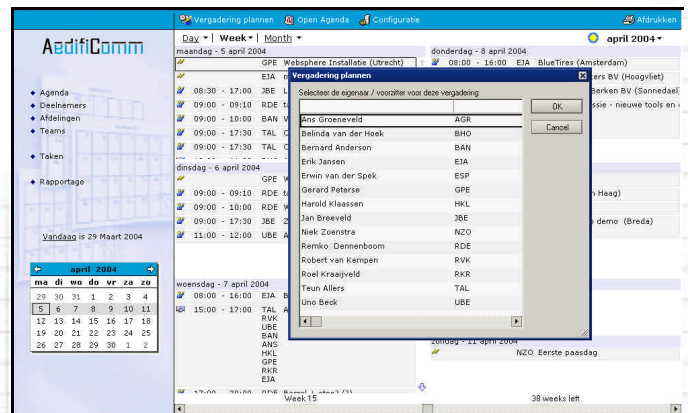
Vergadering plannen Open Agenda Configuratie Afdrukken

AedifiComm

Day ▾ | Week ▾ | Month ▾

april 2004 ▾

maandag - 5 april 2004

GPE Websphere Installatie (Utrecht)

EJA

08:30 - 17:00 JBE

09:00 - 09:10 RDE

09:00 - 10:00 BAN

09:00 - 17:30 TAL

09:00 - 17:30 TAL

dinsdag - 6 april 2004

GPE

09:00 - 09:10 RDE

09:00 - 10:00 RDE

09:00 - 17:30 JBE

11:00 - 12:00 UBE

woensdag - 7 april 2004

08:00 - 16:00 EJA

15:00 - 17:00 TAL RVK UBE BAN ANS HKL GPE RKR EJA

Week 15

donderdag - 8 april 2004

08:00 - 16:00 EJA BlueTires (Amsterdam)

ters BV (Hoogvliet)

Berken BV (Sonnedael

ssie - nieuwe tools en

h Haag)

demo (Breda)

zondag - 11 april 2004

NZO Eerste paasdag

38 weeks left

Agenda

Deelnemers

Afdelingen

Teams

Taken

Rapportage

Vandaag is 29 Maart 2004

april 2004

| ma | di | wo | do | vr | za | zo |
|---|---|---|---|---|---|---|
| 29 | 30 | 31 | 1 | 2 | 3 | 4 |
| 5 | 6 | 7 | 8 | 9 | 10 | 11 |
| 12 | 13 | 14 | 15 | 16 | 17 | 18 |
| 19 | 20 | 21 | 22 | 23 | 24 | 25 |
| 26 | 27 | 28 | 29 | 30 | 1 | 2 |

Vergadering plannen

Selecteer de eigenaar / voorzitter voor deze vergadering

OK

Cancel

| | |
|---|---|
| Ans Groeneveld | AGR |
| Belinda van der Hoek | BHO |
| Bernard Anderson | BAN |
| Erik Jansen | EJA |
| Erwin van der Spek | ESP |
| Gerard Peterse | GPE |
| Harold Klaassen | HKL |
| Jan Breeveld | JBE |
| Niek Zoenstra | NZO |
| Remko Dennenboom | RDE |
| Robert van Kempen | RVK |
| Roel Kraaijveld | RKR |
| Teun Allers | TAL |
| Uno Beck | UBE |